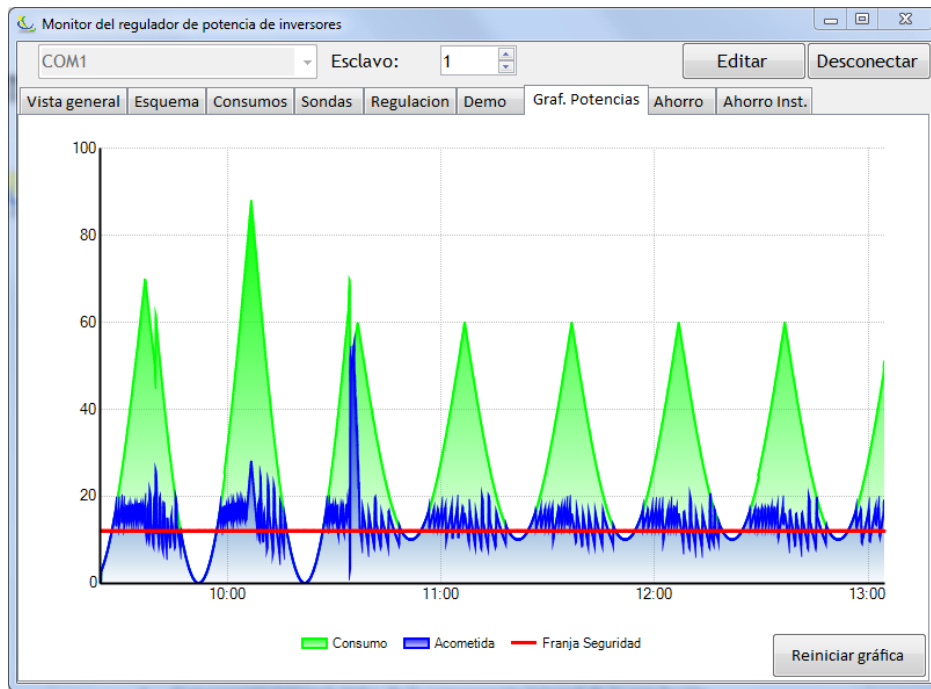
Monitor del regulador de potencia de inversores

COM1

Esclavo: 1

Editar

Desconectar

Vista general | Esquema | Consumos | Sondas | Regulacion | Demo | Graf. Potencias | Ahorro | Ahorro Inst.

100
80
60
40
20
0

10:00
11:00
12:00
13:00

Consumo
Acometida
Franja Seguridad

Reiniciar gráfica